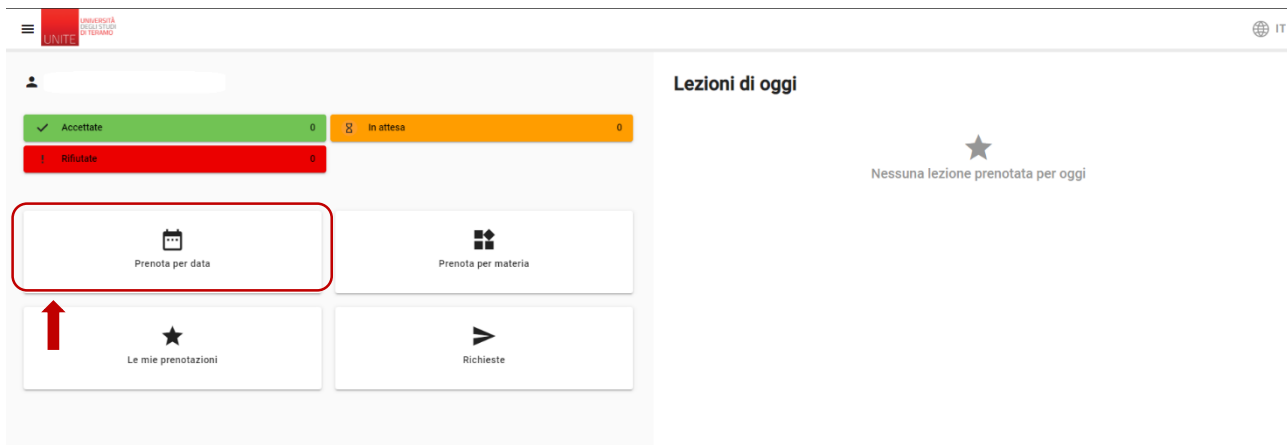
UNITE UNIVERSITÀ DEGLI STUDI DI TERAMO

IT

Accettate 0

In attesa 0

Rifiutate 0

Prenota per data

Prenota per materia

Le mie prenotazioni

Richieste

Lezioni di oggi

Nessuna lezione prenotata per oggi